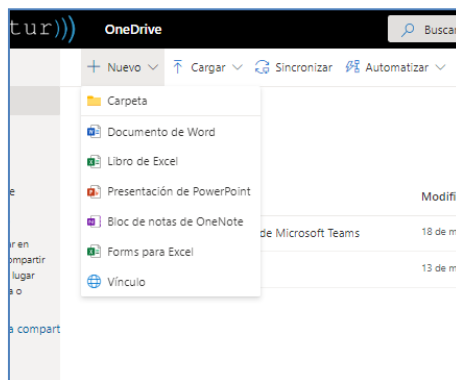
tur))) OneDrive Buscar

+ Nuevo ∨ Cargar ∨ Sincronizar Automatizar ∨

Carpeta
Documento de Word
Libro de Excel
Presentación de PowerPoint
Bloc de notas de OneNote
Forms para Excel
Vínculo

e

ar en
ompartir
lugar
o

a compart

Modifi

de Microsoft Teams 18 de m

13 de m